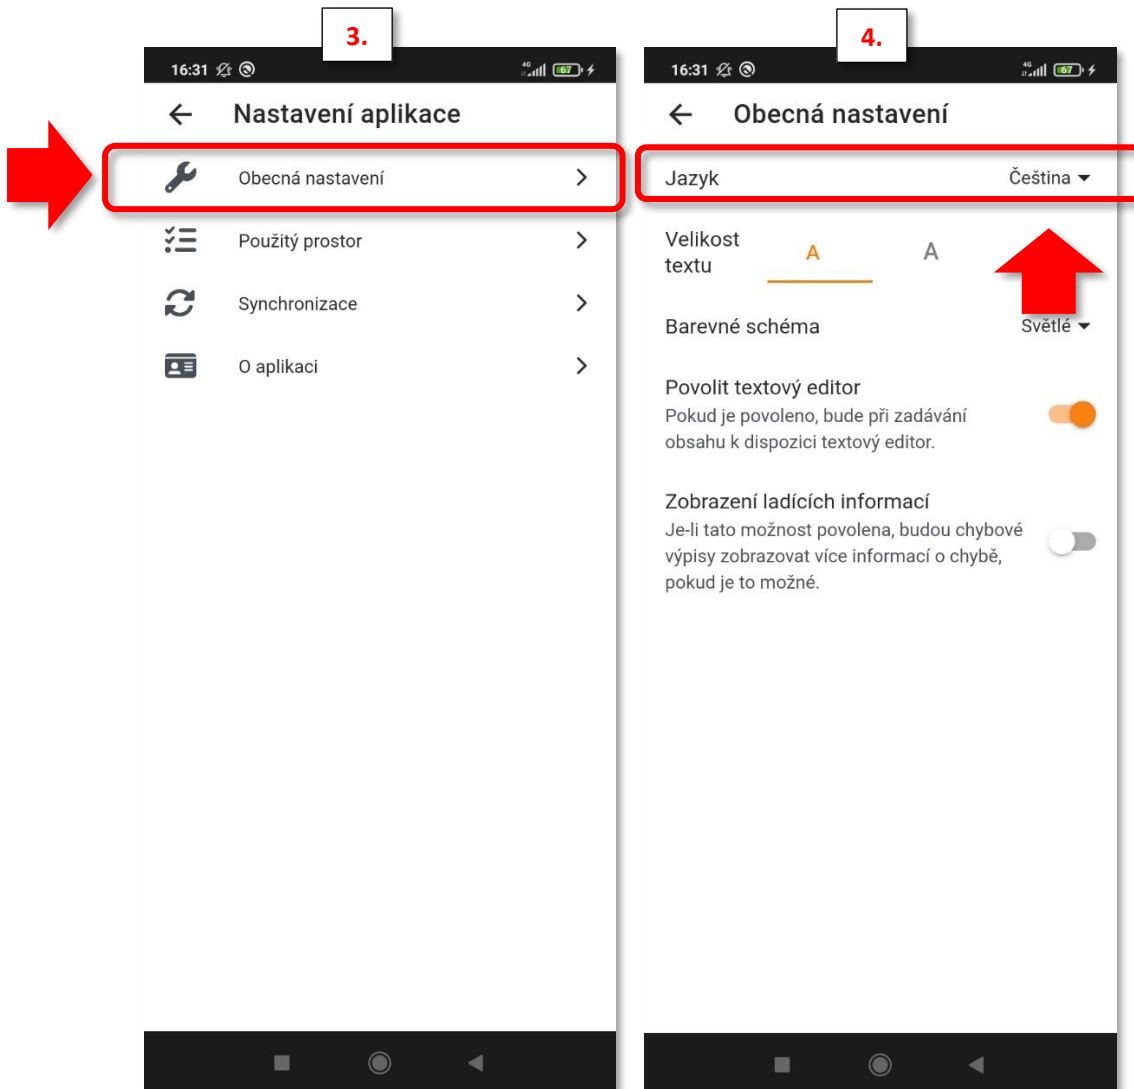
3.

16:31

4G 67

Nastavení aplikace

Obecná nastavení

Použitý prostor

Synchronizace

O aplikaci

4.

16:31

4G 67

Obecná nastavení

Jazyk Čeština

Velikost textu A A

Barevné schéma Světlé

Povolit textový editor
Pokud je povoleno, bude při zadávání obsahu k dispozici textový editor.

Zobrazení ladících informací
Je-li tato možnost povolena, budou chybové výpisy zobrazovat více informací o chybě, pokud je to možné.